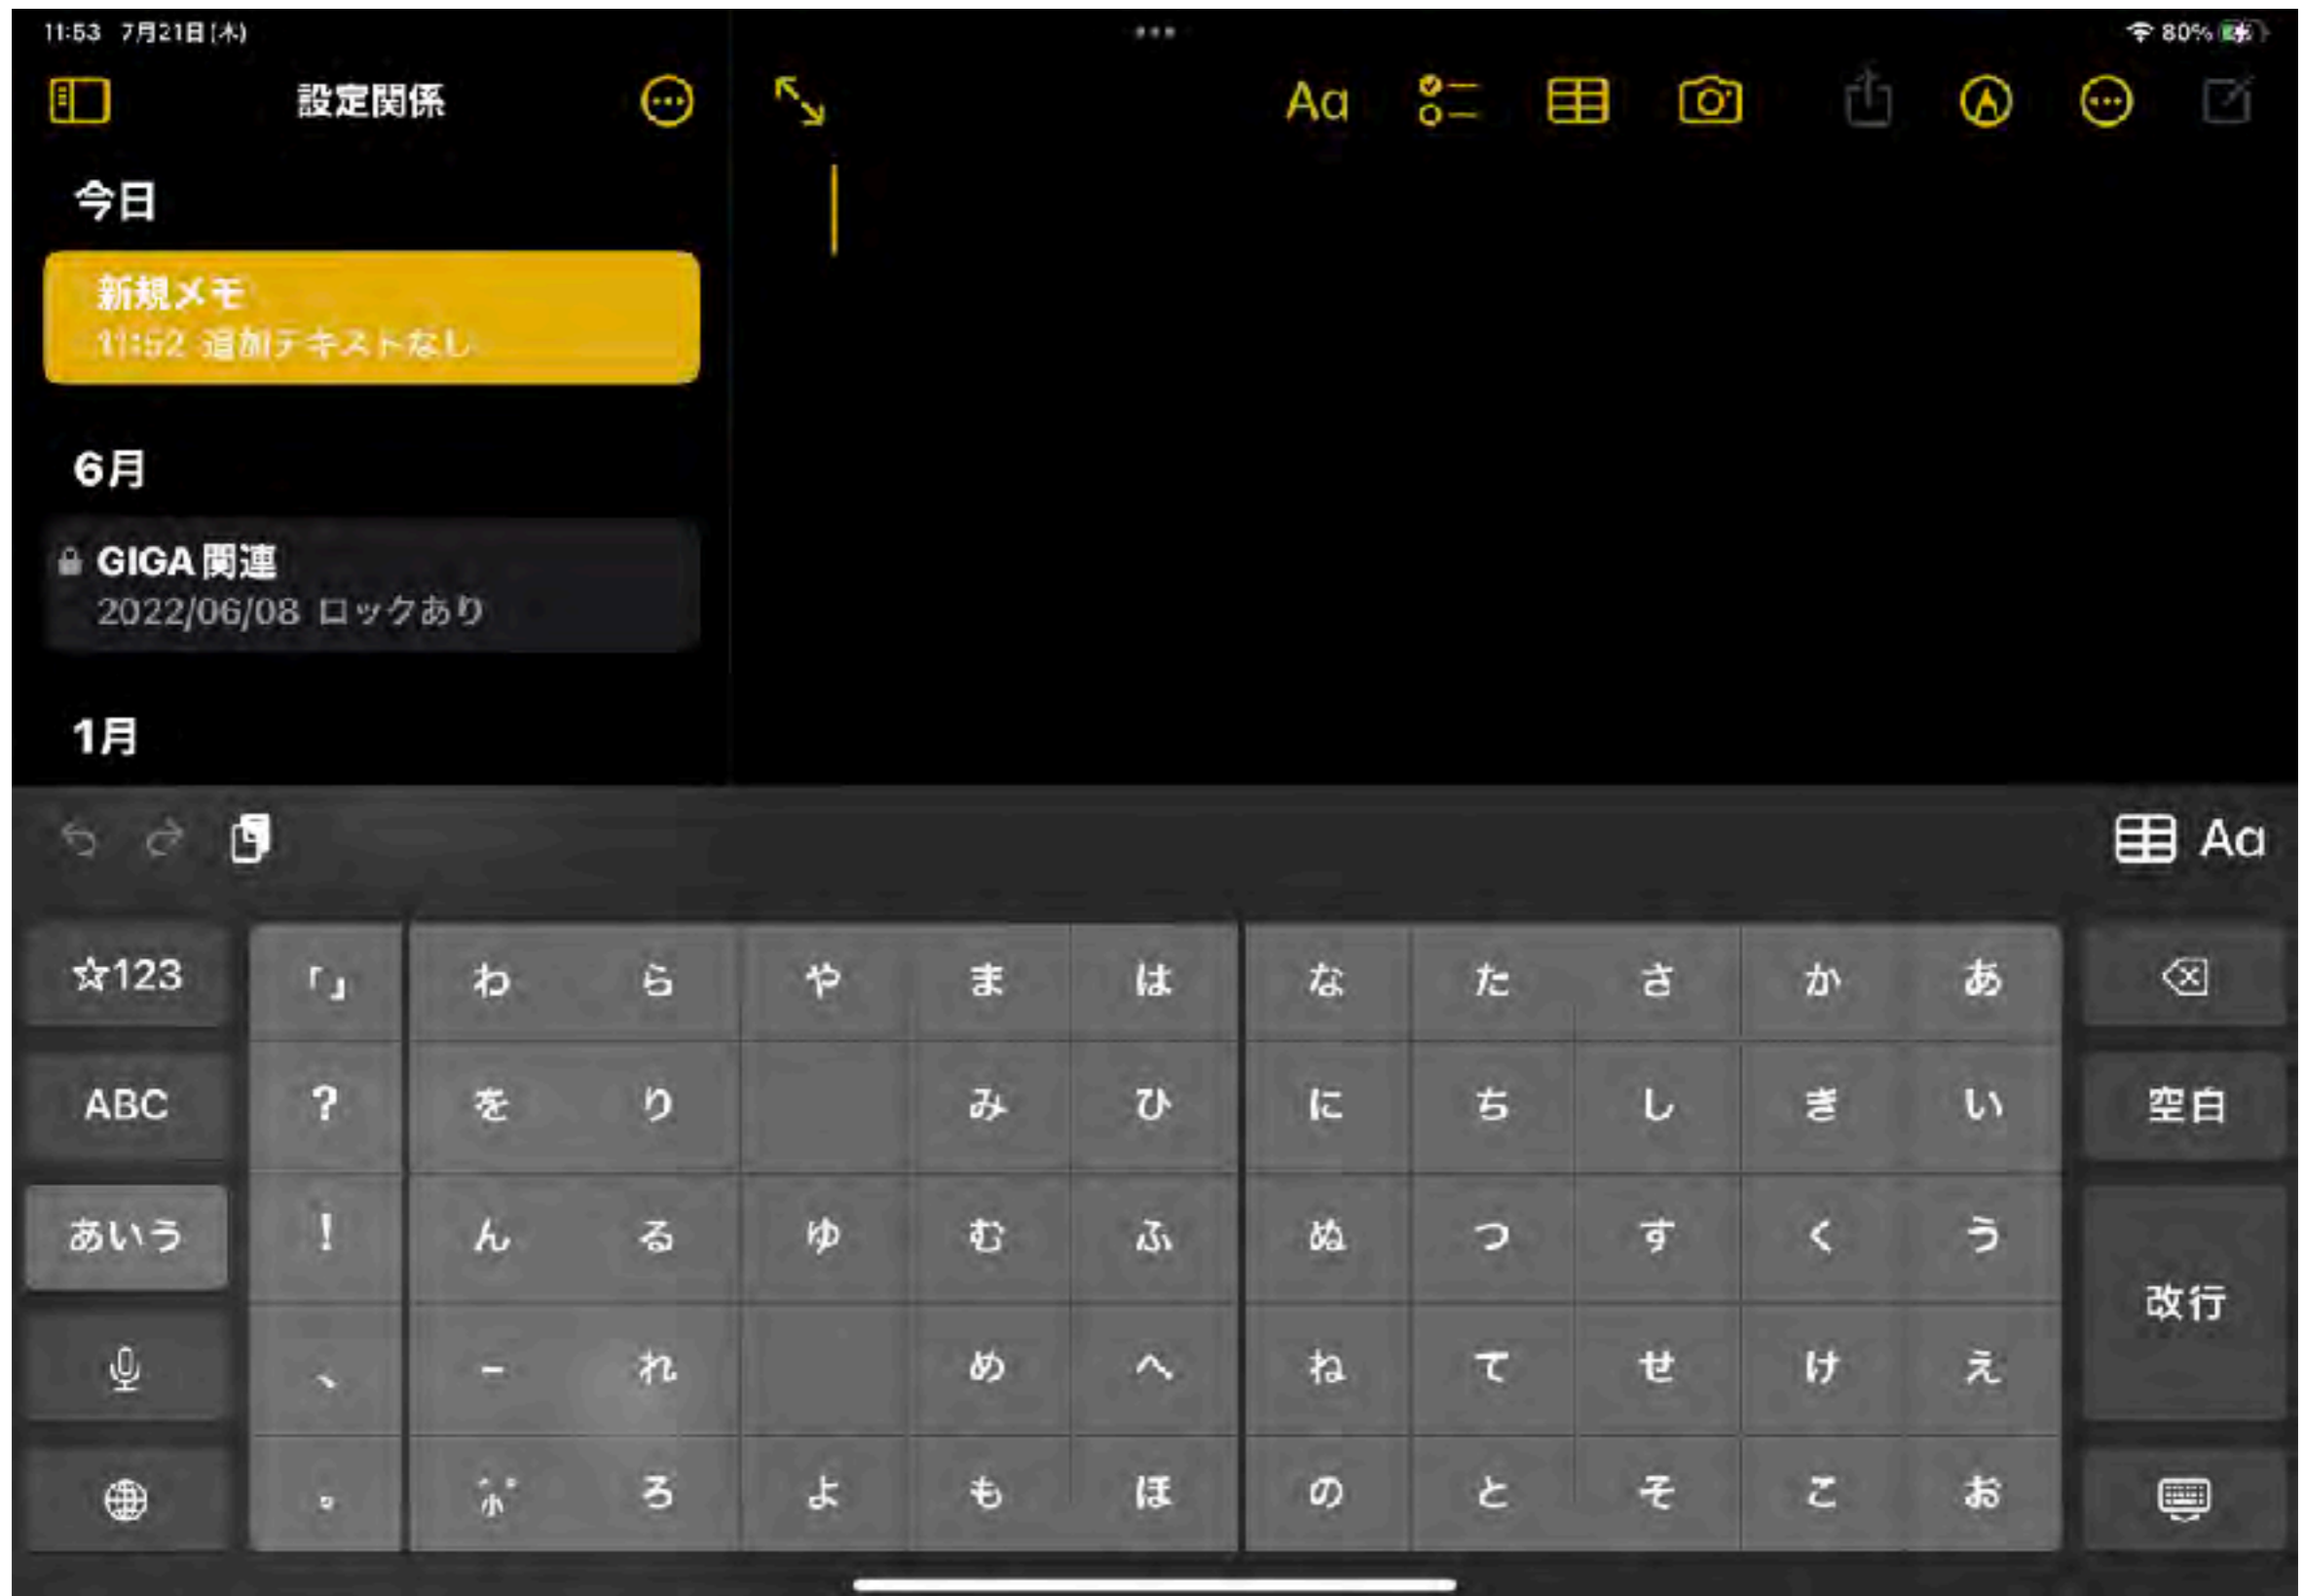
11:53 7月21日(木)

80%

設定関係

Aa

今日

新規メモ
11:52 追加テキストなし

6月

GIGA 関連
2022/06/08 ロックあり

1月

Aa

| ☆123 | 「」 | わ | ら | や | ま | は | な | た | さ | か | あ | |
|---|---|---|---|---|---|---|---|---|---|---|---|---|
| ABC | ? | を | り | | み | ひ | に | ち | し | き | い | 空白 |
| あいう | ! | ん | る | ゆ | む | ふ | ぬ | つ | す | く | う | 改行 |
| | 、 | ー | れ | | め | へ | ね | て | せ | け | え | |
| | 。 | ゛゜ | ろ | よ | も | ほ | の | と | そ | こ | お | |